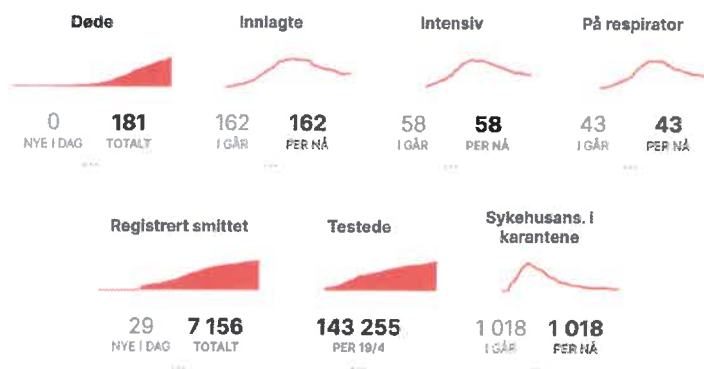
Døde

0
NYE I DAG

181
TOTALT

Innlagte

162
I GÅR

162
PER NÅ

Intensiv

58
I GÅR

58
PER NÅ

På respirator

43
I GÅR

43
PER NÅ

Registrert smittet

29
NYE I DAG

7 156
TOTALT

Testede

143 255
PER 19/4

Sykehusans. i karantene

1 018
I GÅR

1 018
PER NÅ